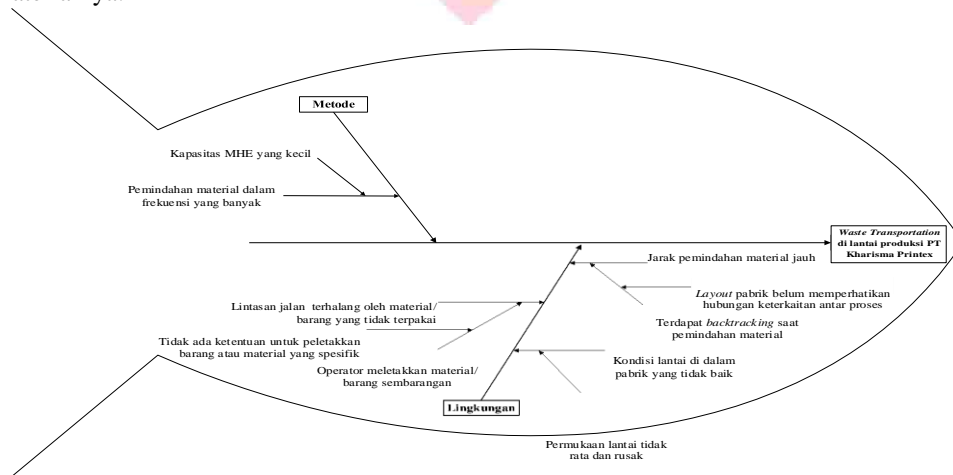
Metode

Kapasitas MHE yang kecil

Pemindahan material dalam frekuensi yang banyak

*Waste Transportation* di lantai produksi PT Kharisma Printex

Jarak pemindahan material jauh

*Layout* pabrik belum memperhatikan hubungan keterkaitan antar proses

Lintasan jalan terhalang oleh material/ barang yang tidak terpakai

Terdapat *backtracking* saat pemindahan material

Tidak ada ketentuan untuk peletakkan barang atau material yang spesifik

Kondisi lantai di dalam pabrik yang tidak baik

Operator meletakkan material/ barang sembarangan

Lingkungan

Permukaan lantai tidak rata dan rusak